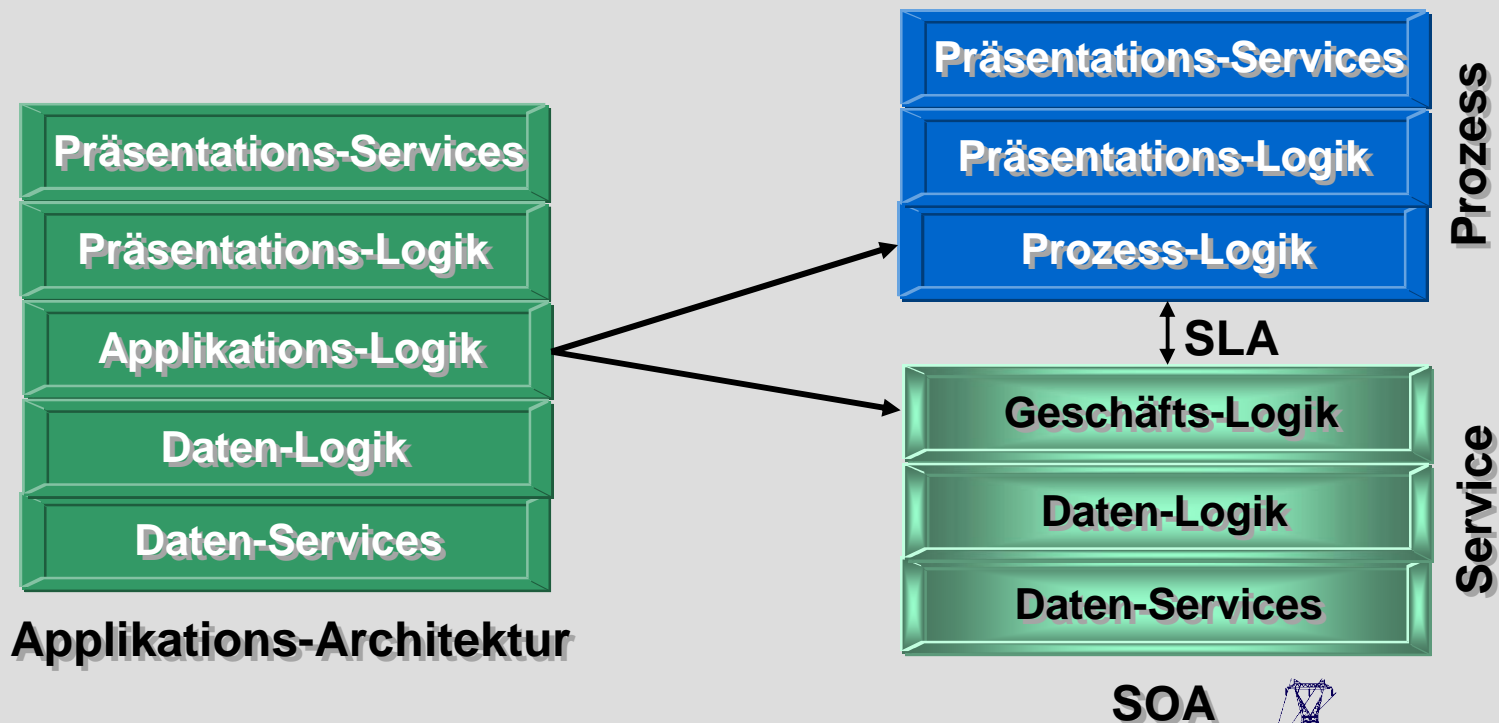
Präsentations-Services
Präsentations-Logik
Applikations-Logik
Daten-Logik
Daten-Services

Applikations-Architektur

Präsentations-Services
Präsentations-Logik
Prozess-Logik

Prozess

SLA

Geschäfts-Logik
Daten-Logik
Daten-Services

Service

SOA